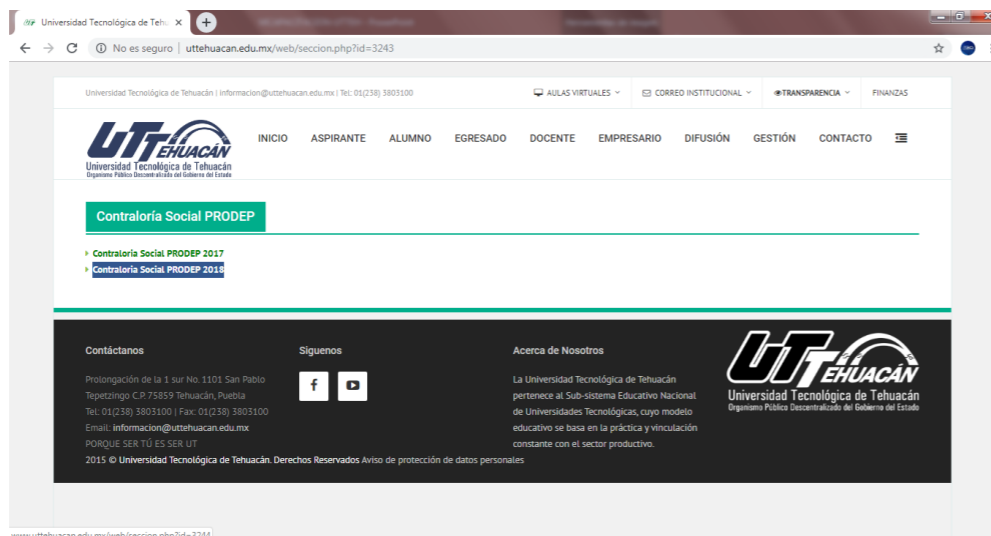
Universidad Tecnológica de Tehu ×

No es seguro | uttehuacan.edu.mx/web/seccion.php?id=3243

Universidad Tecnológica de Tehuacán | informacion@uttehuacan.edu.mx | Tel: 01(238) 3803100

AULAS VIRTUALES

CORREO INSTITUCIONAL

TRANSPARENCIA

FINANZAS

UT TEHUACÁN
Universidad Tecnológica de Tehuacán
Organismo Público Descentralizado del Gobierno del Estado

INICIO ASPIRANTE ALUMNO EGRESADO DOCENTE EMPRESARIO DIFUSIÓN GESTIÓN CONTACTO

Contraloría Social PRODEP

Contraloría Social PRODEP 2017
Contraloría Social PRODEP 2018

Contáctanos

Prolongación de la 1 sur No. 1101 San Pablo Tepetzingo C.P. 75859 Tehuacán, Puebla
Tel: 01(238) 3803100 | Fax: 01(238) 3803100
Email: informacion@uttehuacan.edu.mx
PORQUE SER TÚ ES SER UT

Siguenos

Acerca de Nosotros

La Universidad Tecnológica de Tehuacán pertenece al Sub-sistema Educativo Nacional de Universidades Tecnológicas, cuyo modelo educativo se basa en la práctica y vinculación constante con el sector productivo.

UT TEHUACÁN
Universidad Tecnológica de Tehuacán
Organismo Público Descentralizado del Gobierno del Estado

2015 © Universidad Tecnológica de Tehuacán. Derechos Reservados Aviso de protección de datos personales

www.uttehuacan.edu.mx/web/seccion.php?id=3244